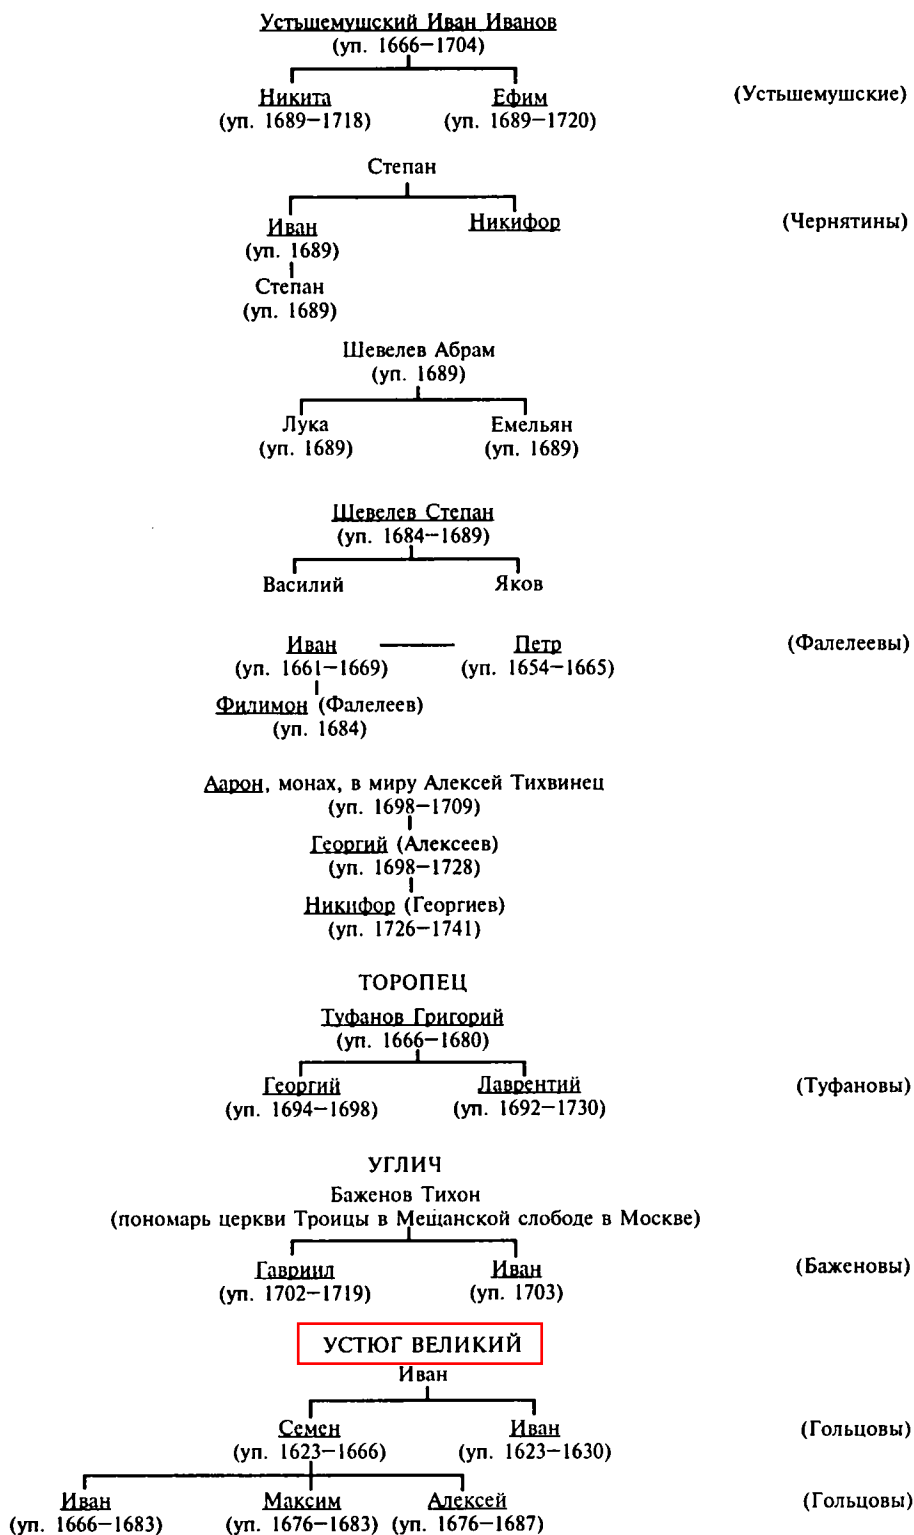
Устьшемушский Иван Иванов
(уп. 1666–1704)

Никита
(уп. 1689–1718)

Ефим
(уп. 1689–1720)

(Устьшемушские)

Степан

Иван
(уп. 1689)

Никифор

(Чернятины)

Степан
(уп. 1689)

Шевелев Абрам
(уп. 1689)

Лука
(уп. 1689)

Емельян
(уп. 1689)

Шевелев Степан
(уп. 1684–1689)

Василий

Яков

Иван
(уп. 1661–1669)

Петр
(уп. 1654–1665)

(Фалелеевы)

Филимон (Фалелеев)
(уп. 1684)

Аарон, монах, в миру Алексей Тихвинец
(уп. 1698–1709)

Георгий (Алексеев)
(уп. 1698–1728)

Никифор (Георгиев)
(уп. 1726–1741)

ТОРОПЕЦ

Туфанов Григорий
(уп. 1666–1680)

Георгий
(уп. 1694–1698)

Лаврентий
(уп. 1692–1730)

(Туфановы)

УГЛИЧ

Баженов Тихон
(пономарь церкви Троицы в Мещанской слободе в Москве)

Гавриил
(уп. 1702–1719)

Иван
(уп. 1703)

(Баженовы)

УСТЮГ ВЕЛИКИЙ

Иван

Семен
(уп. 1623–1666)

Иван
(уп. 1623–1630)

(Гольцовы)

Иван
(уп. 1666–1683)

Максим
(уп. 1676–1683)

Алексей
(уп. 1676–1687)

(Гольцовы)